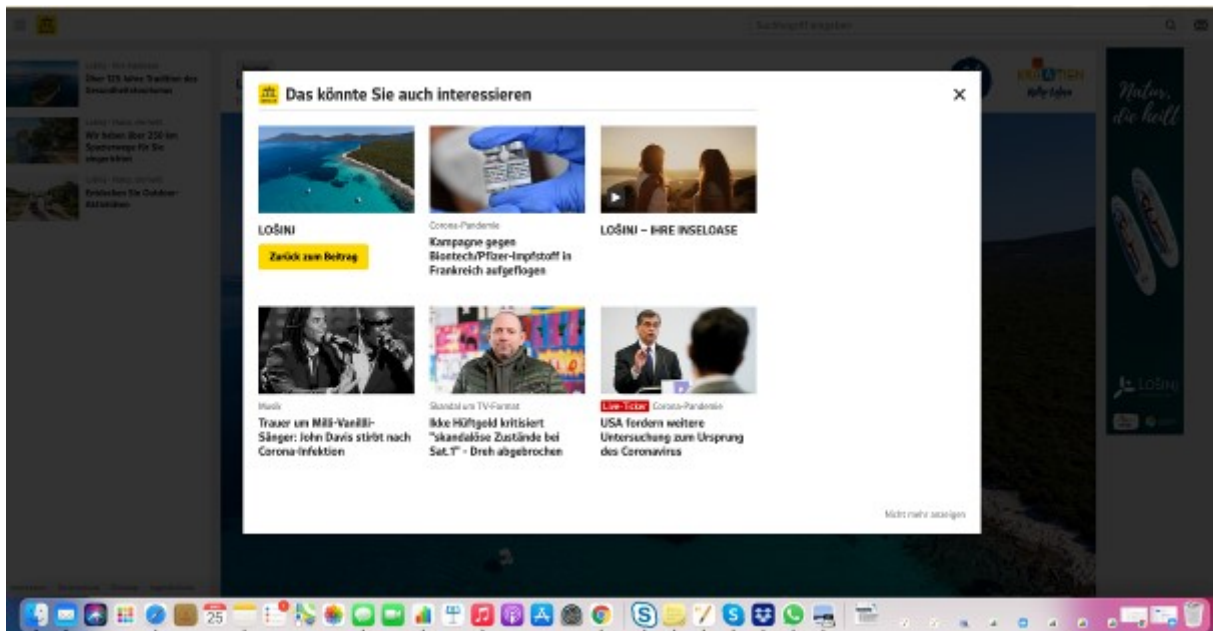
Suchbegriff eingeben

Lošinj · Text Redaktion
Über 125 Jahre Tradition des Gesundheitstourismus

Lošinj · Nutze die Welt
Wir haben über 250 km Spazierwege für Sie eingerichtet

Lošinj · Nutze die Welt
Entdecken Sie Outdoor-Aktivitäten

KROATIEN

Natur, die heilt

Das könnte Sie auch interessieren

LOŠINJ

Zurück zum Beitrag

Corona-Pandemie
Kampagne gegen Biontech/Pfizer-Impfstoff in Frankreich aufgeflogen

LOŠINJ – IHRE INSELOASE

Musik
Trauer um Milli-Vanilli-Sänger: John Davis stirbt nach Corona-Infektion

Skandal um TV-Format
Ikke Hüftgold kritisiert "skandalöse Zustände bei Sat.1" - Dreh abgebrochen

Live-Ticker Corona-Pandemie
USA fordern weitere Untersuchung zum Ursprung des Coronavirus

Nicht mehr anzeigen

LOŠINJ

25